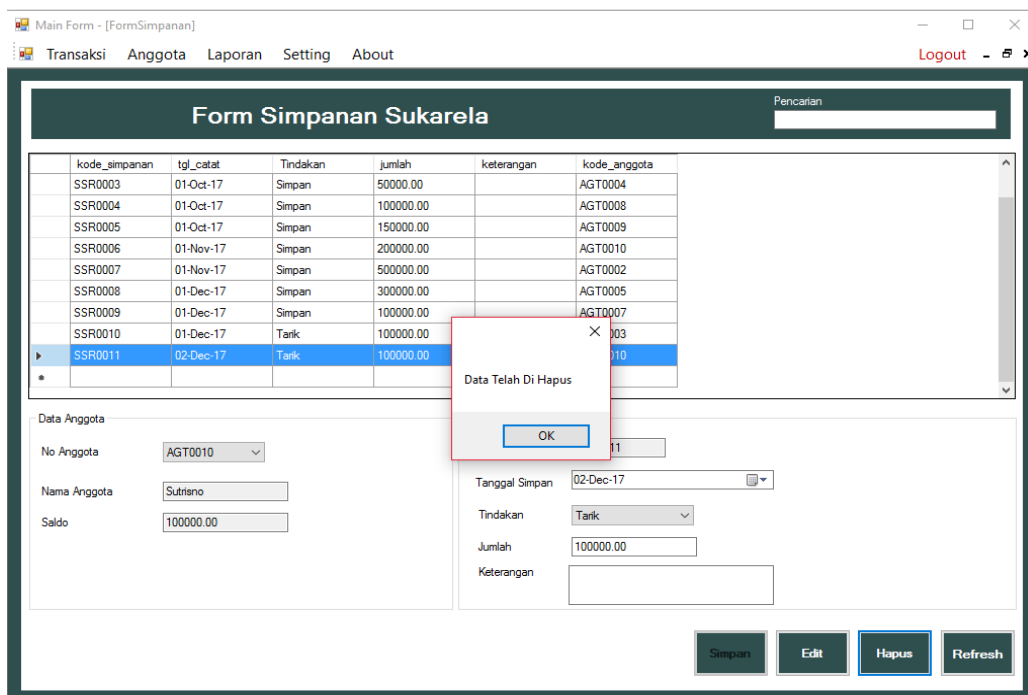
Main Form - [FormSimpanan]

Transaksi Anggota Laporan Setting About

Logout

Form Simpanan Sukarela

Pencarian

| | kode_simpanan | tgl_catat | Tindakan | jumlah | keterangan | kode_anggota |
|---|---|---|---|---|---|---|
| | SSR0003 | 01-Oct-17 | Simpan | 50000.00 | | AGT0004 |
| | SSR0004 | 01-Oct-17 | Simpan | 100000.00 | | AGT0008 |
| | SSR0005 | 01-Oct-17 | Simpan | 150000.00 | | AGT0009 |
| | SSR0006 | 01-Nov-17 | Simpan | 200000.00 | | AGT0010 |
| | SSR0007 | 01-Nov-17 | Simpan | 500000.00 | | AGT0002 |
| | SSR0008 | 01-Dec-17 | Simpan | 300000.00 | | AGT0005 |
| | SSR0009 | 01-Dec-17 | Simpan | 100000.00 | | AGT0007 |
| | SSR0010 | 01-Dec-17 | Tarik | 100000.00 | | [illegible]003 |
| ▸ | SSR0011 | 02-Dec-17 | Tarik | 100000.00 | | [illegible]010 |
| * | | | | | | |

Data Telah Di Hapus

OK

Data Anggota

No Anggota AGT0010

Nama Anggota Sutrisno

Saldo 100000.00

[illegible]11

Tanggal Simpan 02-Dec-17

Tindakan Tarik

Jumlah 100000.00

Keterangan

Simpan Edit Hapus Refresh